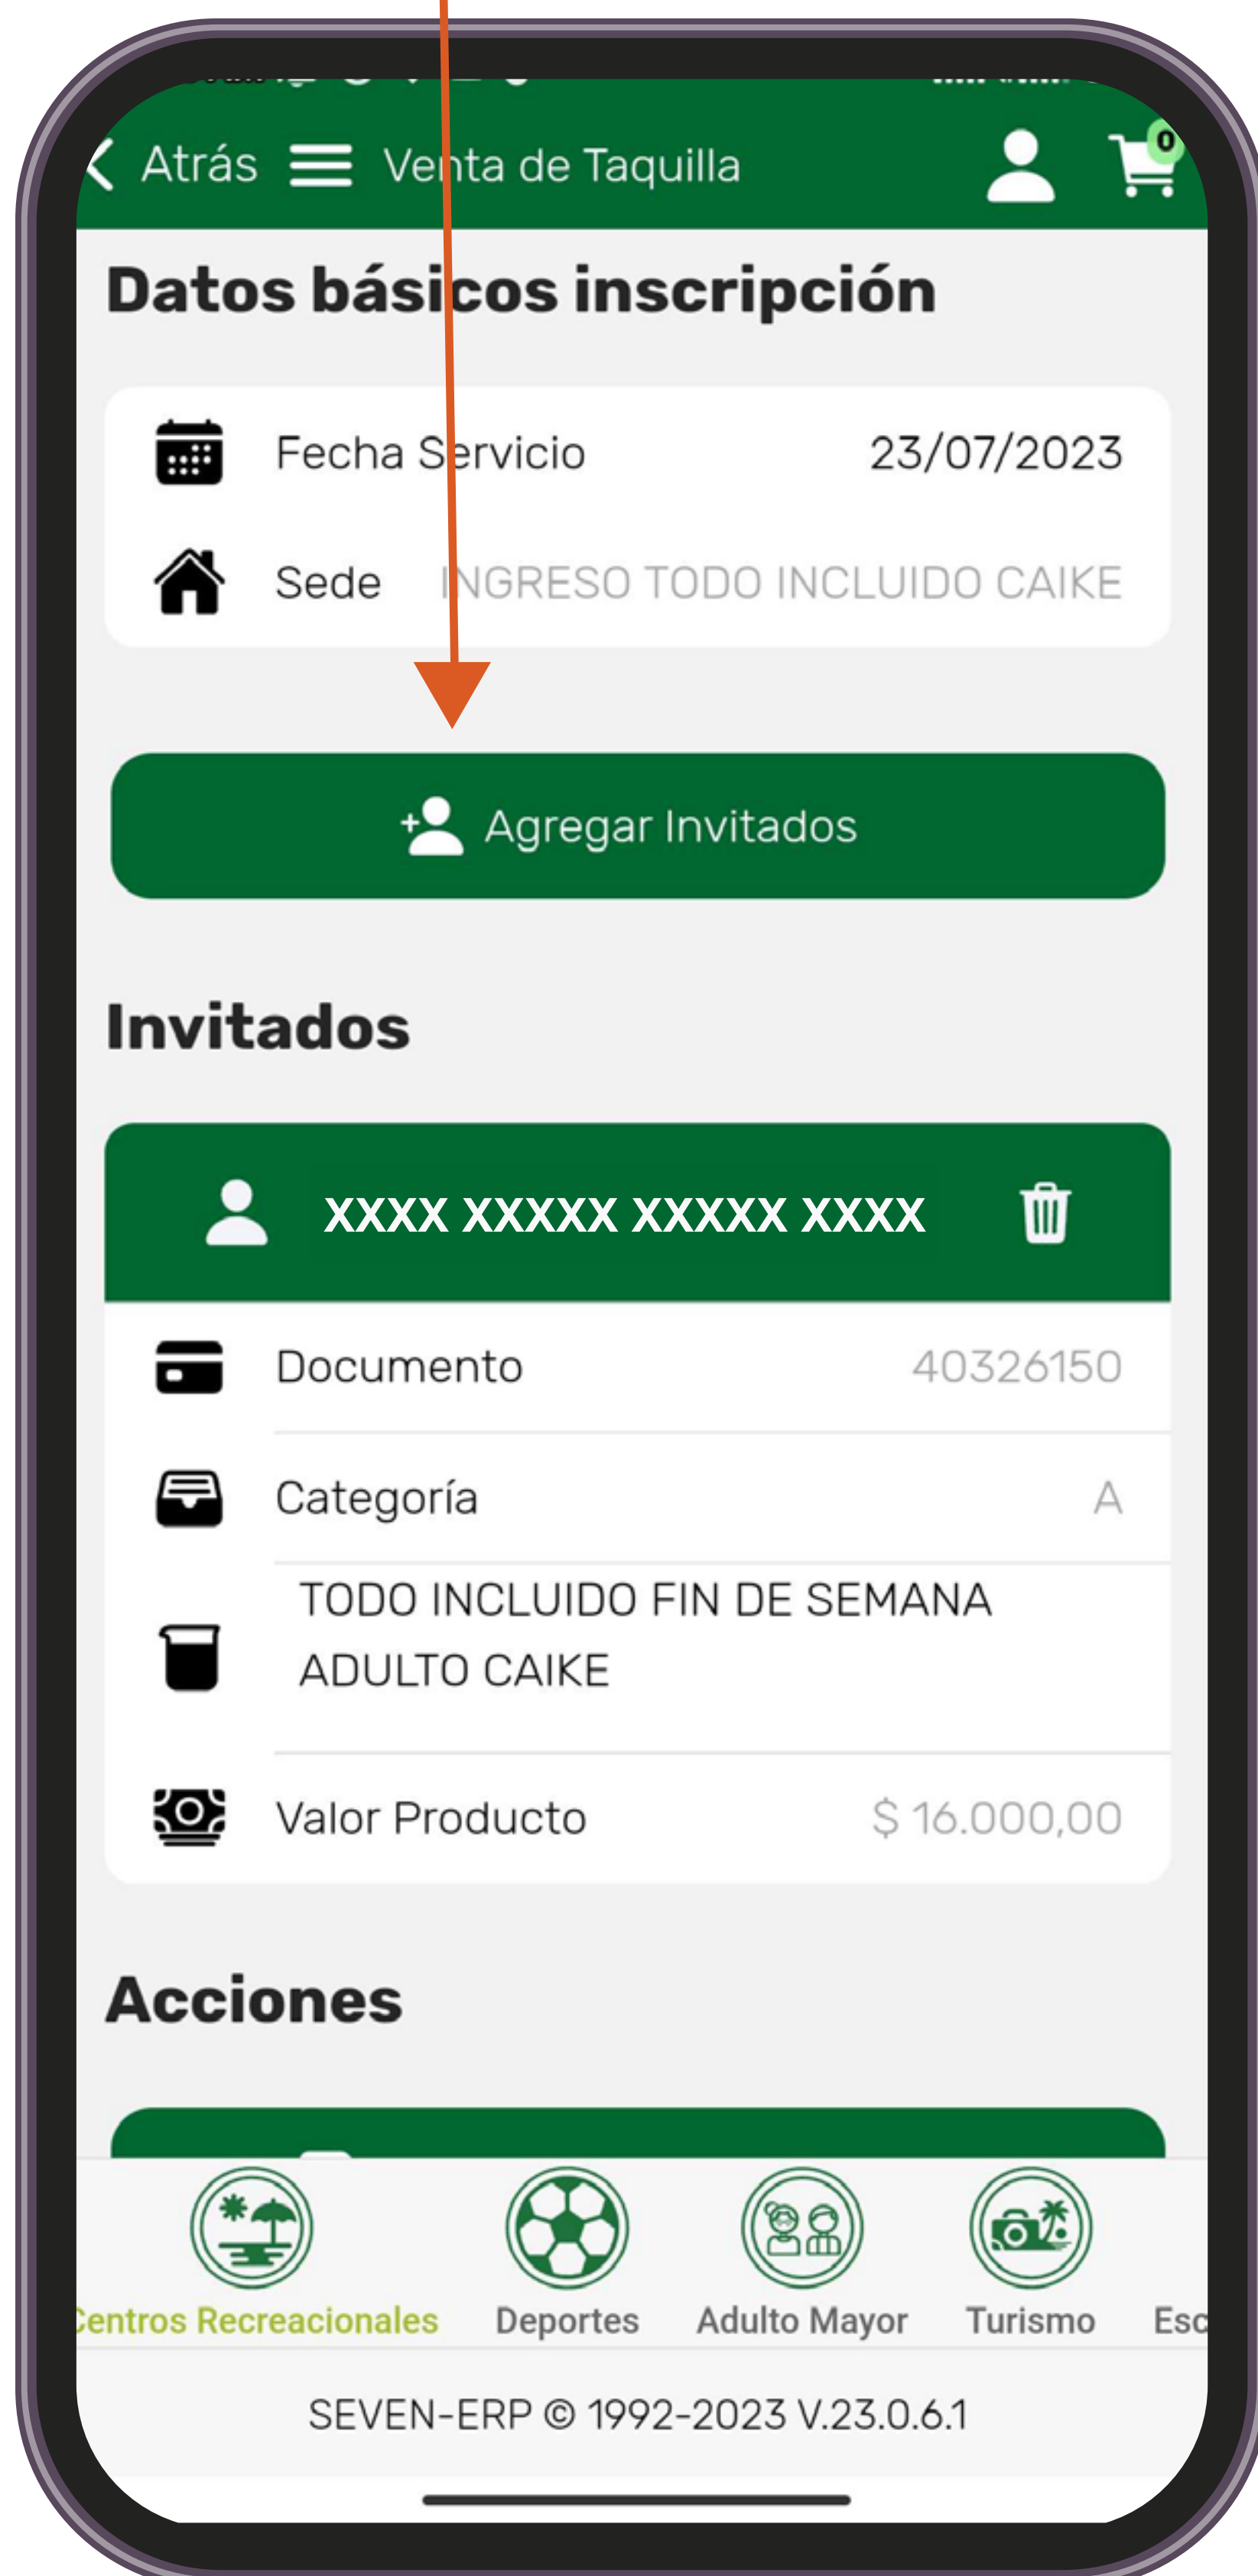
< Atrás Venta de Taquilla 0

Datos básicos inscripción

Fecha Servicio 23/07/2023

Sede INGRESO TODO INCLUIDO CAIKE

Agregar Invitados

Invitados

XXXX XXXXX XXXXX XXXX

Documento 40326150

Categoría A

TODO INCLUIDO FIN DE SEMANA ADULTO CAIKE

Valor Producto $ 16.000,00

Acciones

Centros Recreacionales Deportes Adulto Mayor Turismo Esc

SEVEN-ERP © 1992-2023 V.23.0.6.1